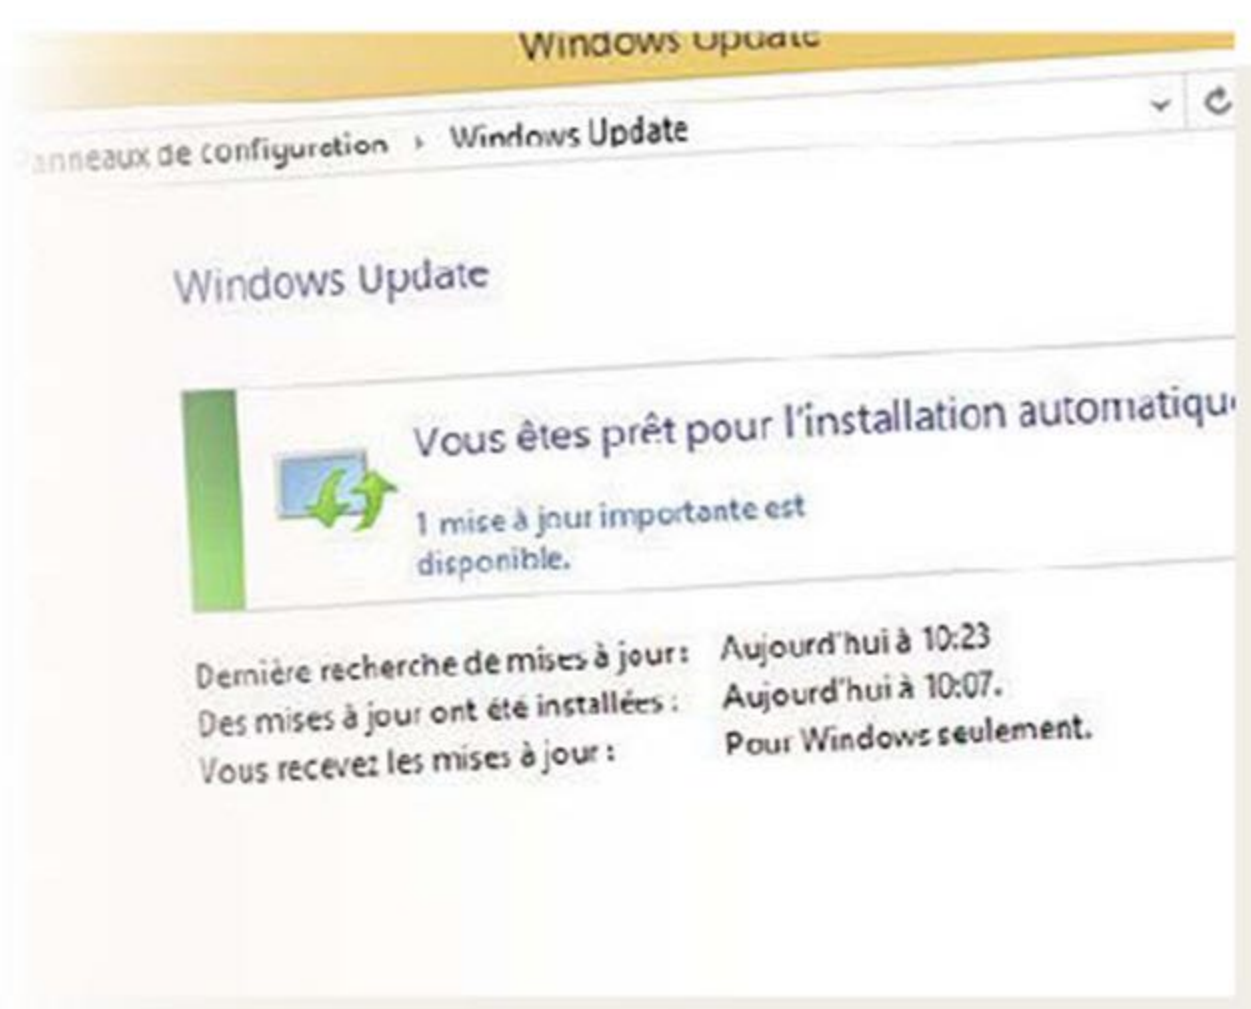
Windows Update

anneaux de configuration › Windows Update

Windows Update

Vous êtes prêt pour l'installation automatiqu

1 mise à jour importante est disponible.

Dernière recherche de mises à jour : Aujourd'hui à 10:23
Des mises à jour ont été installées : Aujourd'hui à 10:07.
Vous recevez les mises à jour : Pour Windows seulement.